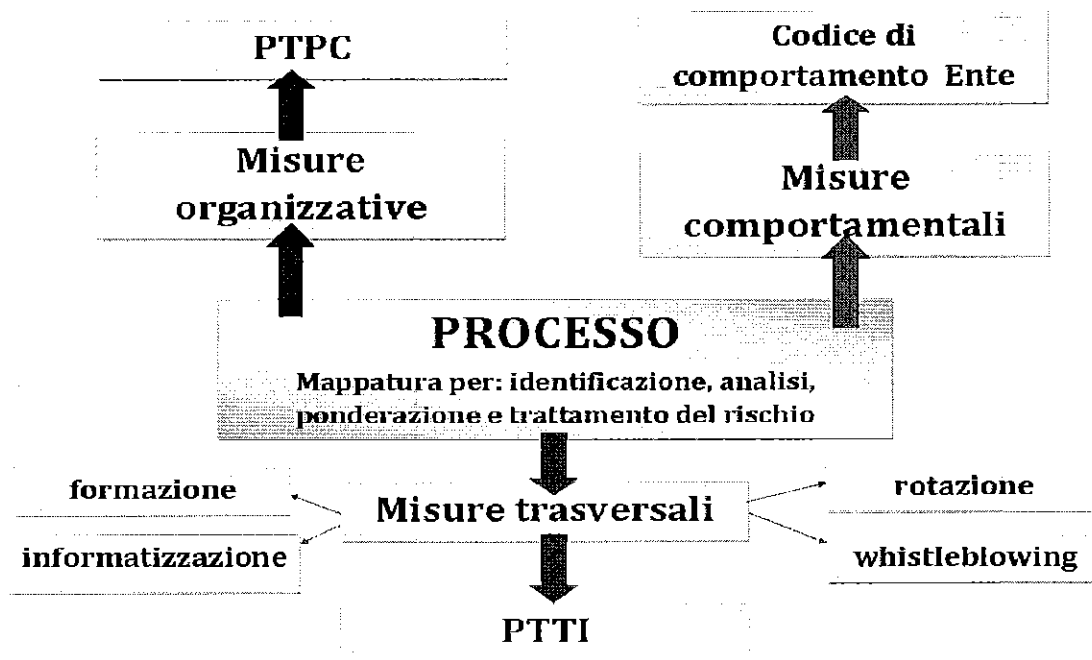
PTPC

Misure organizzative

Codice di comportamento Ente

Misure comportamentali

PROCESSO

Mappatura per: identificazione, analisi, ponderazione e trattamento del rischio

formazione

informatizzazione

Misure trasversali

rotazione

whistleblowing

PTTI